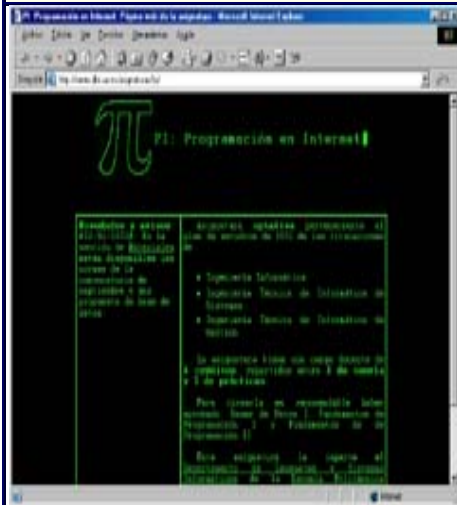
PI: Programación en Internet. Página web de la asignatura - Microsoft Internet Explorer

Archivo Edición Ver Favoritos Herramientas Ayuda

Dirección http://www.dlsi.ua.es/asignaturas/pi/

PI: Programación en Internet

Resultados y avisos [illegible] En la sección de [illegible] estarán disponibles las notas de la convocatoria de septiembre y del proyecto de base de datos

Asignatura optativa perteneciente al plan de estudios de 2001 de las titulaciones de

• Ingeniería Informática
• Ingeniería Técnica de Informática de Sistemas
• Ingeniería Técnica de Informática de Gestión

La asignatura tiene una carga docente de 6 créditos, repartidos entre 3 de teoría y 3 de prácticas.

Para cursarla es recomendable haber aprobado Diseño de Datos I, Fundamentos de Programación I y Fundamentos de Programación II.

Esta asignatura la imparte el Departamento de Lenguajes y Sistemas Informáticos de la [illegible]

Internet